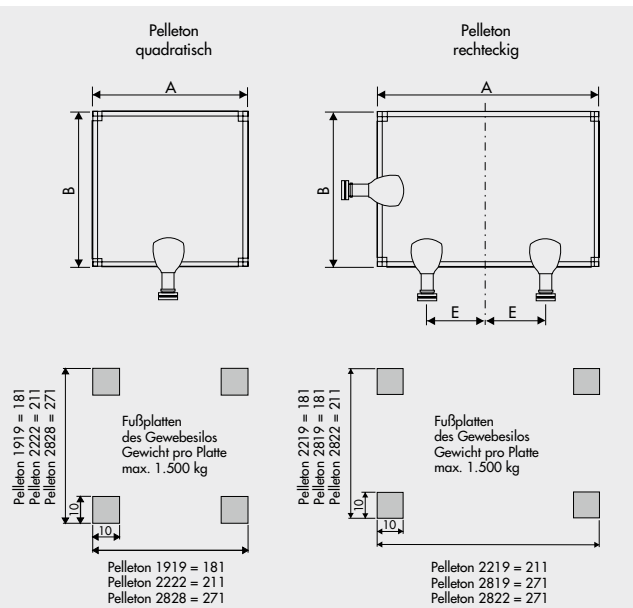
Pelleton quadratisch

Pelleton rechteckig

A

B

A

B

E

E

Pelleton 1919 = 181
Pelleton 2222 = 211
Pelleton 2828 = 271

Fußplatten des Gewebesilos Gewicht pro Platte max. 1.500 kg

10

10

Pelleton 1919 = 181
Pelleton 2222 = 211
Pelleton 2828 = 271

Pelleton 2219 = 181
Pelleton 2819 = 181
Pelleton 2822 = 211

Fußplatten des Gewebesilos Gewicht pro Platte max. 1.500 kg

10

10

Pelleton 2219 = 211
Pelleton 2819 = 271
Pelleton 2822 = 271